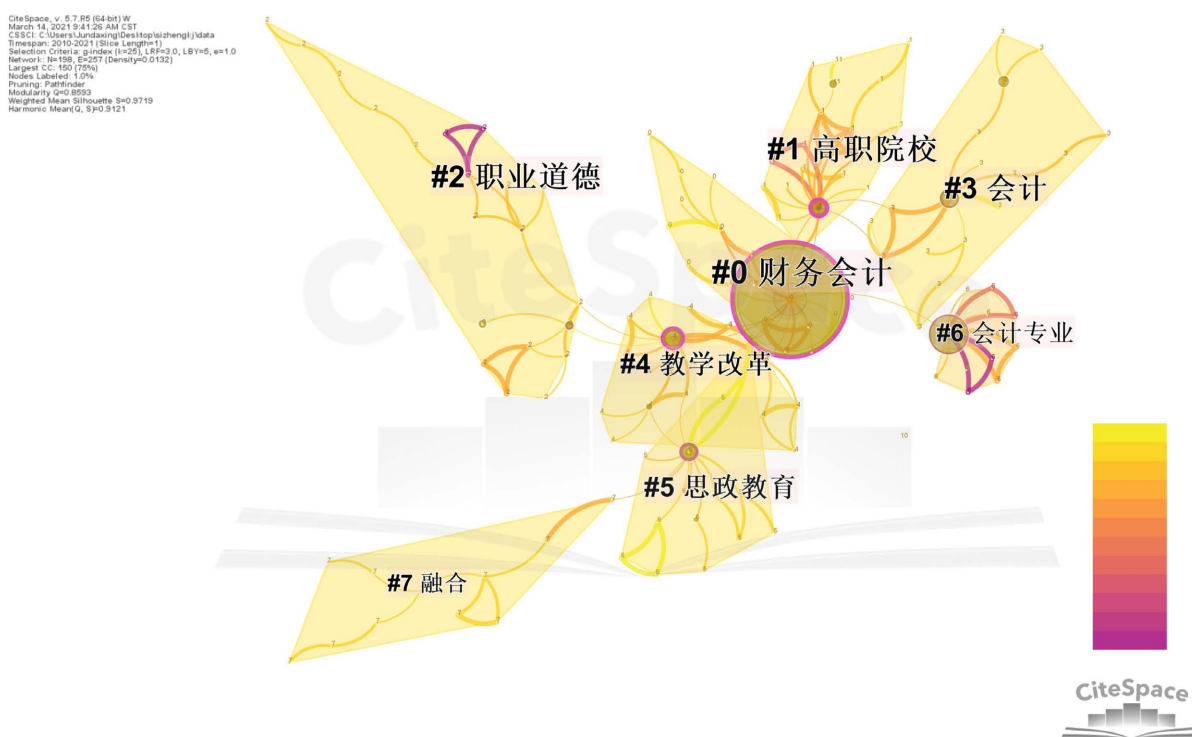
CiteSpace, v. 5.7.R5 (64-bit) W
March 14, 2021 9:41:26 AM CST
CSSCI: C:\Users\Jundaxing\Desktop\sizhengkj\data
Timespan: 2010-2021 (Slice Length=1)
Selection Criteria: g-index (k=25), LRF=3.0, LBY=5, e=1.0
Network: N=198, E=257 (Density=0.0132)
Largest CC: 150 (75%)
Nodes Labeled: 1.0%
Pruning: Pathfinder
Modularity Q=0.8593
Weighted Mean Silhouette S=0.9719
Harmonic Mean(Q, S)=0.9121

#2 职业道德

#1 高职院校

#3 会计

#0 财务会计

#6 会计专业

#4 教学改革

#5 思政教育

#7 融合

CiteSpace